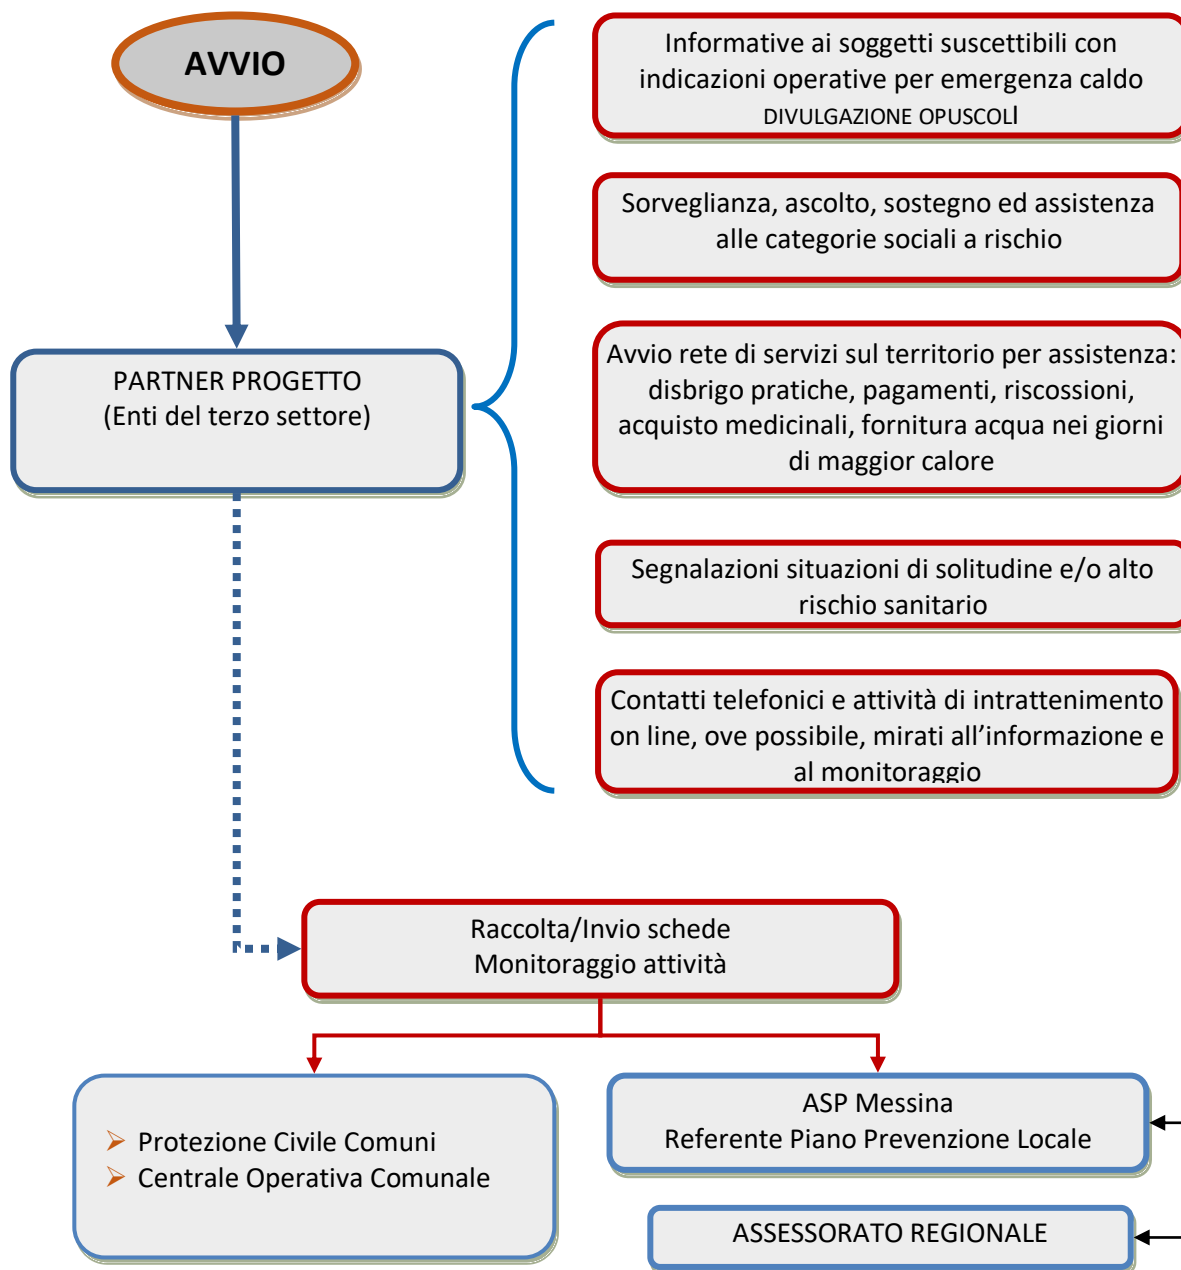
AVVIO

PARTNER PROGETTO
(Enti del terzo settore)

Informative ai soggetti suscettibili con indicazioni operative per emergenza caldo
DIVULGAZIONE OPUSCOLI

Sorveglianza, ascolto, sostegno ed assistenza alle categorie sociali a rischio

Avvio rete di servizi sul territorio per assistenza: disbrigo pratiche, pagamenti, riscossioni, acquisto medicinali, fornitura acqua nei giorni di maggior calore

Segnalazioni situazioni di solitudine e/o alto rischio sanitario

Contatti telefonici e attività di intrattenimento on line, ove possibile, mirati all'informazione e al monitoraggio

Raccolta/Invio schede
Monitoraggio attività

➢ Protezione Civile Comuni
➢ Centrale Operativa Comunale

ASP Messina
Referente Piano Prevenzione Locale

ASSESSORATO REGIONALE